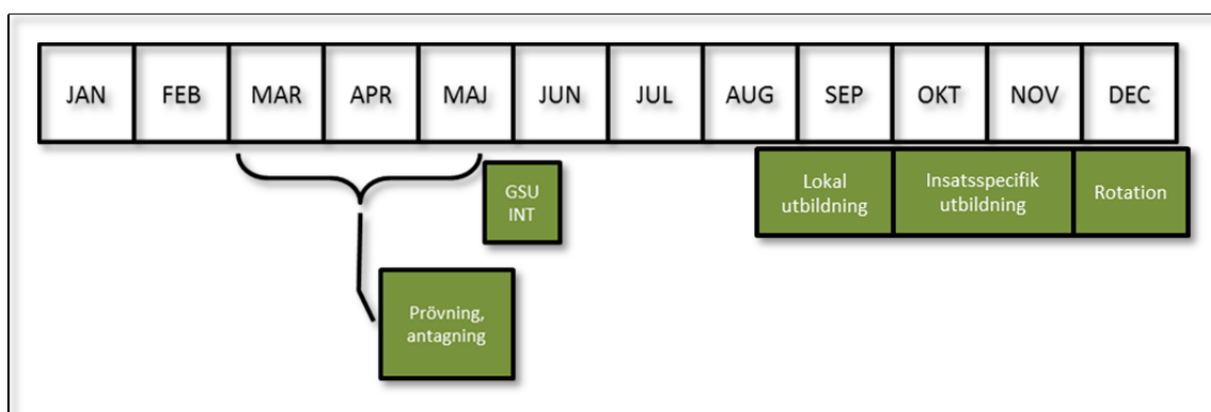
| JAN | FEB | MAR | APR | MAJ | JUN | JUL | AUG | SEP | OKT | NOV | DEC |
|---|---|---|---|---|---|---|---|---|---|---|---|

GSU INT

Lokal utbildning

Insatsspecifik utbildning

Rotation

Prövning, antagning